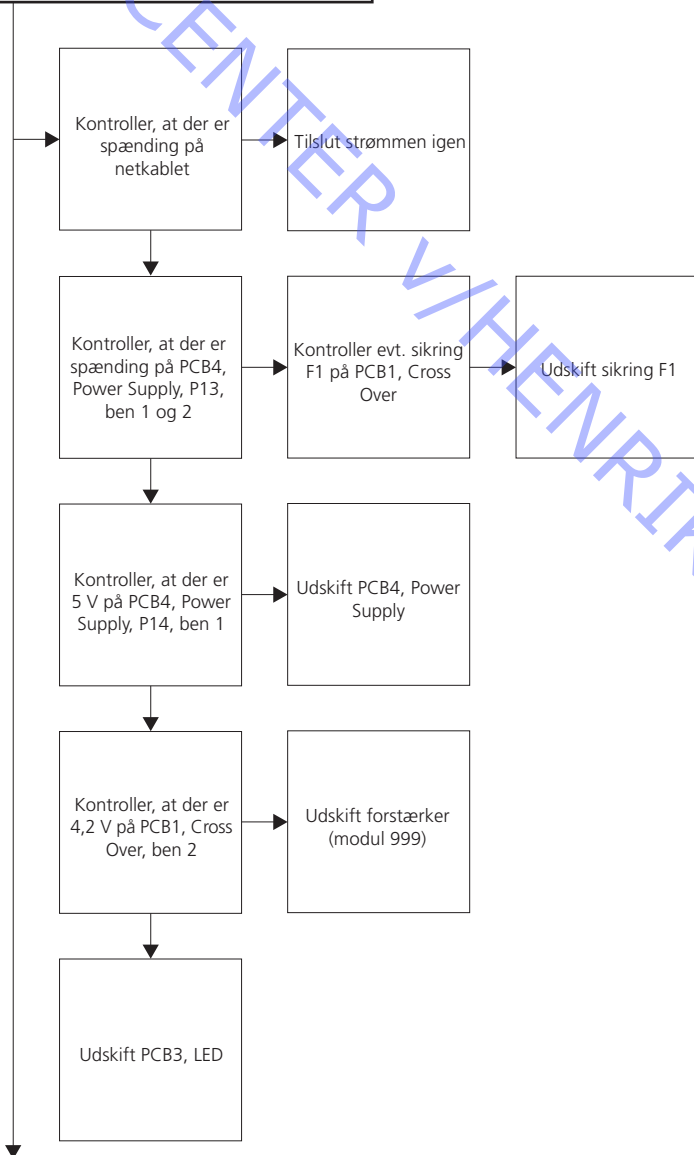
Kontroller, at der er spænding på netkablet

Tilslut strømmen igen

Kontroller, at der er spænding på PCB4, Power Supply, P13, ben 1 og 2

Kontroller evt. sikring F1 på PCB1, Cross Over

Udskift sikring F1

Kontroller, at der er 5 V på PCB4, Power Supply, P14, ben 1

Udskift PCB4, Power Supply

Kontroller, at der er 4,2 V på PCB1, Cross Over, ben 2

Udskift forstærker (modul 999)

Udskift PCB3, LED

CENTER V/HENRIK